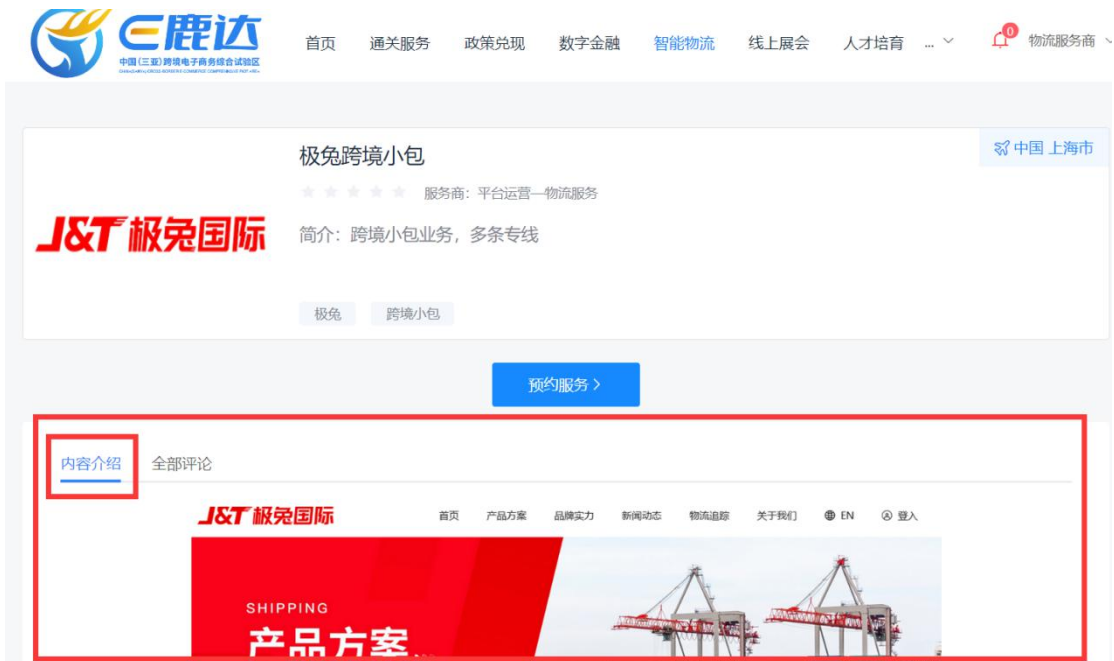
E鹿达
中国(三亚)跨境电子商务综合试验区

首页 通关服务 政策兑现 数字金融 智能物流 线上展会 人才培育 ...

0 物流服务商

极兔跨境小包

服务商：平台运营—物流服务

中国 上海市

J&T 极兔国际

简介：跨境小包业务，多条专线

极兔 跨境小包

预约服务 >

内容介绍 全部评论

J&T 极兔国际 首页 产品方案 品牌实力 新闻动态 物流追踪 关于我们 EN 登入

SHIPPING
产品方案